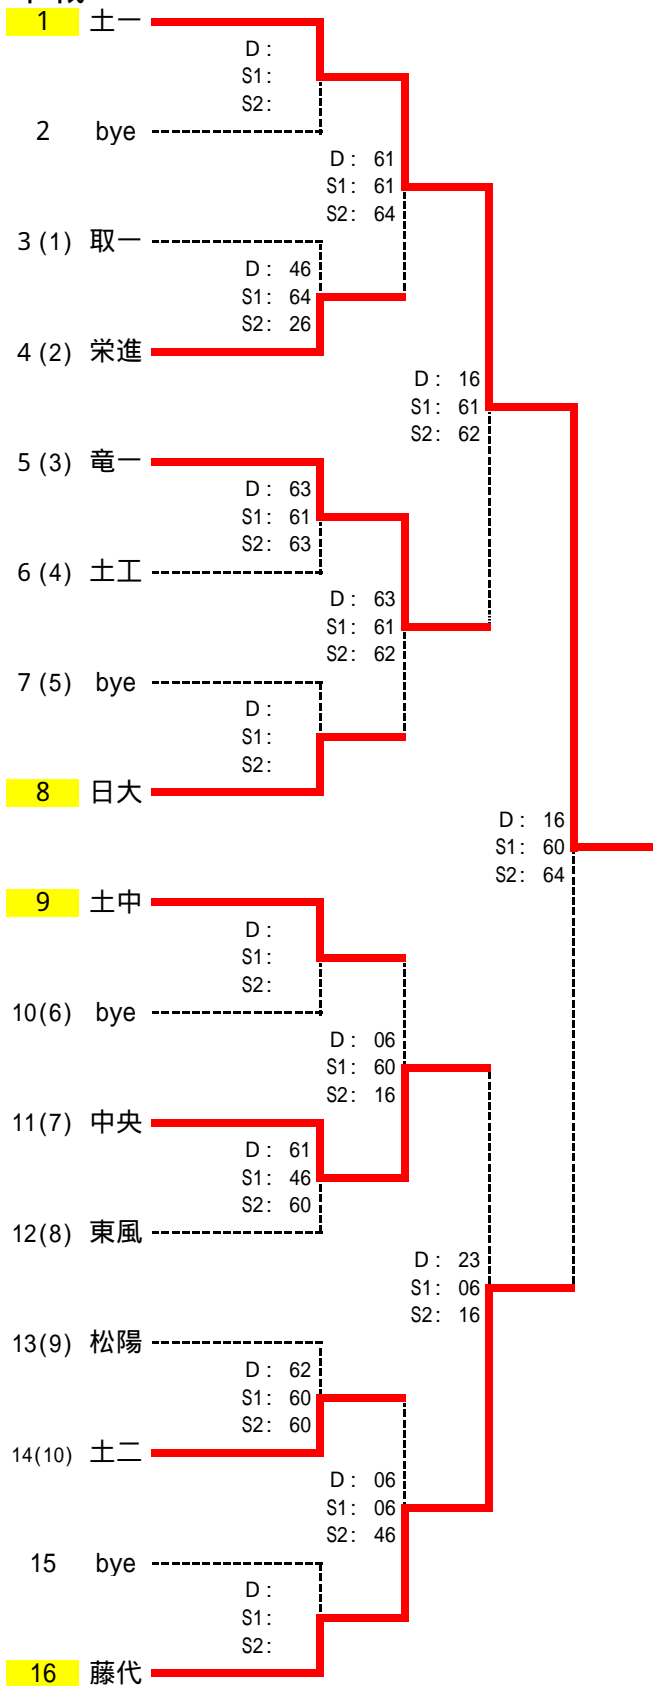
1 土一
D :
S1 :
S2 :
2 bye
D : 61
S1 : 61
S2 : 64
3 (1) 取一
D : 46
S1 : 64
S2 : 26
4 (2) 栄進
D : 16
S1 : 61
S2 : 62
5 (3) 竜一
D : 63
S1 : 61
S2 : 63
6 (4) 土工
D : 63
S1 : 61
S2 : 62
7 (5) bye
D :
S1 :
S2 :
8 日大
D : 16
S1 : 60
S2 : 64
9 土中
D :
S1 :
S2 :
10(6) bye
D : 06
S1 : 60
S2 : 16
11(7) 中央
D : 61
S1 : 46
S2 : 60
12(8) 東風
D : 23
S1 : 06
S2 : 16
13(9) 松陽
D : 62
S1 : 60
S2 : 60
14(10) 土二
D : 06
S1 : 06
S2 : 46
15 bye
D :
S1 :
S2 :
16 藤代